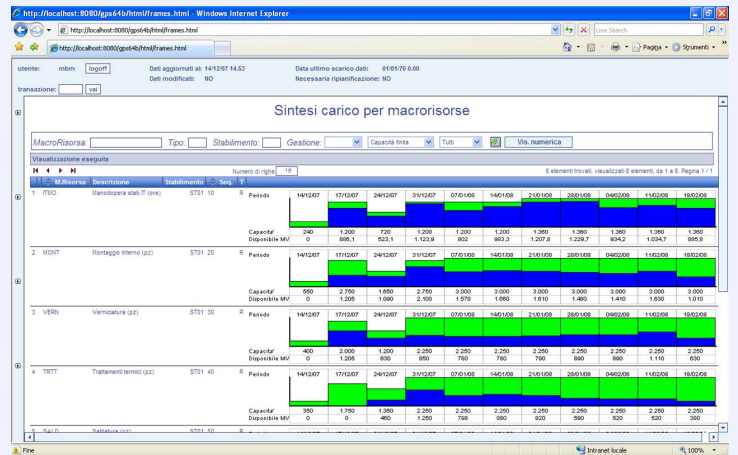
http://localhost:8080/gps64b/html/frames.html - Windows Internet Explorer

http://localhost:8080/gps64b/html/frames.html

Live Search

http://localhost:8080/gps64b/html/frames.html

Pagina · Strumenti ·

utente: mbm logoff
Dati aggiornati al: 14/12/07 14.53
Dati modificati: NO
Data ultimo scarico dati: 01/01/70 0.00
Necessaria ripianificazione: NO

transazione: vai

Sintesi carico per macrorisorse

MacroRisorsa: Tipo: Stabilimento: Gestione: Capacità finita Tutti Vis. numerica

Visualizzazione eseguita

Numero di righe 16

8 elementi trovati, visualizzati 8 elementi, da 1 a 8. Pagina 1 / 1

M.Risorsa Descrizione Stabilimento Seq.

1 ITMO Manodopera stab.IT (ore) ST01 10 R

| Periodo | 14/12/07 | 17/12/07 | 24/12/07 | 31/12/07 | 07/01/08 | 14/01/08 | 21/01/08 | 28/01/08 | 04/02/08 | 11/02/08 | 18/02/08 |
|---|---|---|---|---|---|---|---|---|---|---|---|
| Capacita' | 240 | 1.200 | 720 | 1.200 | 1.200 | 1.200 | 1.360 | 1.360 | 1.360 | 1.360 | 1.360 |
| Disponibile MV | 0 | 886,1 | 523,1 | 1.123,9 | 902 | 983,3 | 1.207,8 | 1.229,7 | 934,2 | 1.034,7 | 885,9 |

2 MONT Montaggio interno (pz) ST01 20 R

| Periodo | 14/12/07 | 17/12/07 | 24/12/07 | 31/12/07 | 07/01/08 | 14/01/08 | 21/01/08 | 28/01/08 | 04/02/08 | 11/02/08 | 18/02/08 |
|---|---|---|---|---|---|---|---|---|---|---|---|
| Capacita' | 550 | 2.750 | 1.650 | 2.750 | 3.000 | 3.000 | 3.000 | 3.000 | 3.000 | 3.000 | 3.000 |
| Disponibile MV | 0 | 1.205 | 1.090 | 2.100 | 1.578 | 1.660 | 1.610 | 1.480 | 1.410 | 1.630 | 1.010 |

3 VERN Verniciatura (pz) ST01 30 R

| Periodo | 14/12/07 | 17/12/07 | 24/12/07 | 31/12/07 | 07/01/08 | 14/01/08 | 21/01/08 | 28/01/08 | 04/02/08 | 11/02/08 | 18/02/08 |
|---|---|---|---|---|---|---|---|---|---|---|---|
| Capacita' | 400 | 2.000 | 1.200 | 2.250 | 2.250 | 2.250 | 2.250 | 2.250 | 2.250 | 2.250 | 2.250 |
| Disponibile MV | 0 | 1.205 | 630 | 850 | 780 | 780 | 790 | 890 | 890 | 1.110 | 630 |

4 TRTT Trattamenti termici (pz) ST01 40 R

| Periodo | 14/12/07 | 17/12/07 | 24/12/07 | 31/12/07 | 07/01/08 | 14/01/08 | 21/01/08 | 28/01/08 | 04/02/08 | 11/02/08 | 18/02/08 |
|---|---|---|---|---|---|---|---|---|---|---|---|
| Capacita' | 350 | 1.750 | 1.350 | 2.250 | 2.250 | 2.250 | 2.250 | 2.250 | 2.250 | 2.250 | 2.250 |
| Disponibile MV | 0 | 0 | 460 | 1.250 | 790 | 860 | 820 | 590 | 520 | 520 | 380 |

5 SALD Saldatura (pz) ST01 50

Fine
Intranet locale
100%